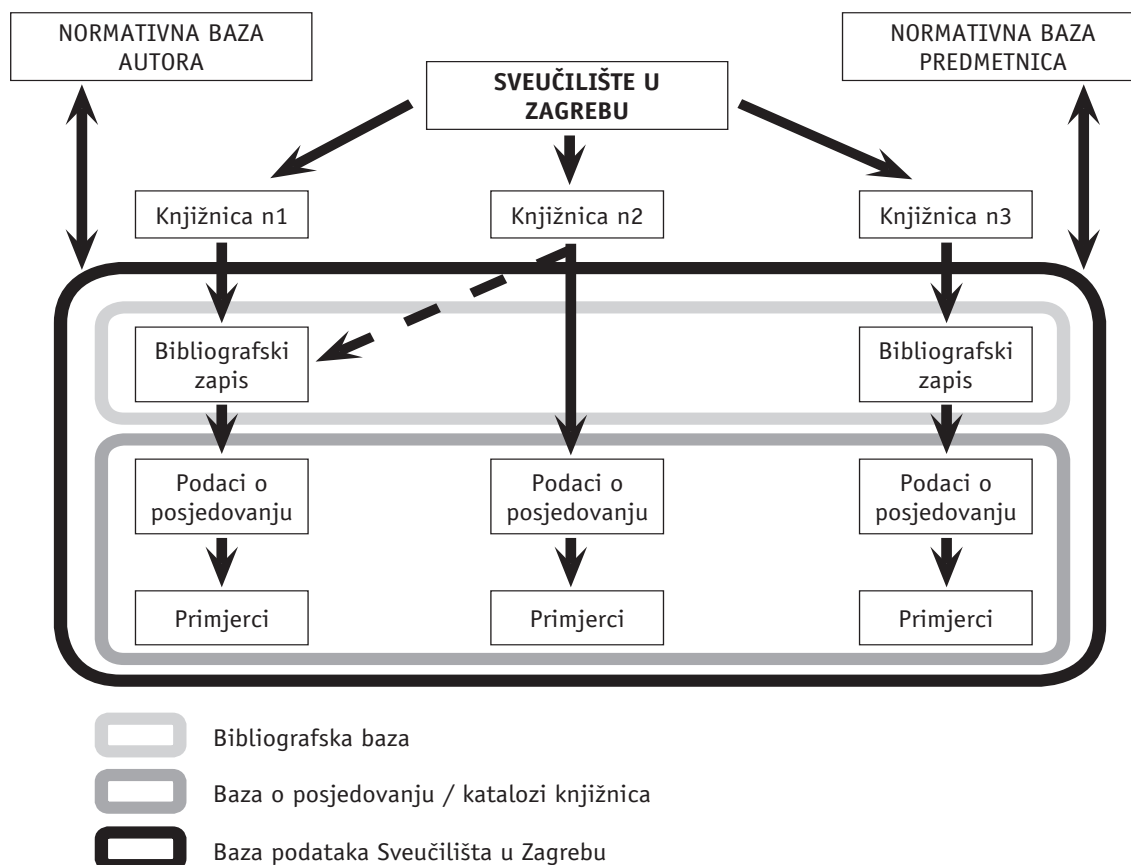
NORMATIVNA BAZA AUTORA

SVEUČILIŠTE U ZAGREBU

NORMATIVNA BAZA PREDMETNICA

Knjižnica n1

Knjižnica n2

Knjižnica n3

Bibliografski zapis

Bibliografski zapis

Podaci o posjedovanju

Podaci o posjedovanju

Podaci o posjedovanju

Primjerci

Primjerci

Primjerci

Bibliografska baza

Baza o posjedovanju / katalozi knjižnica

Baza podataka Sveučilišta u Zagrebu